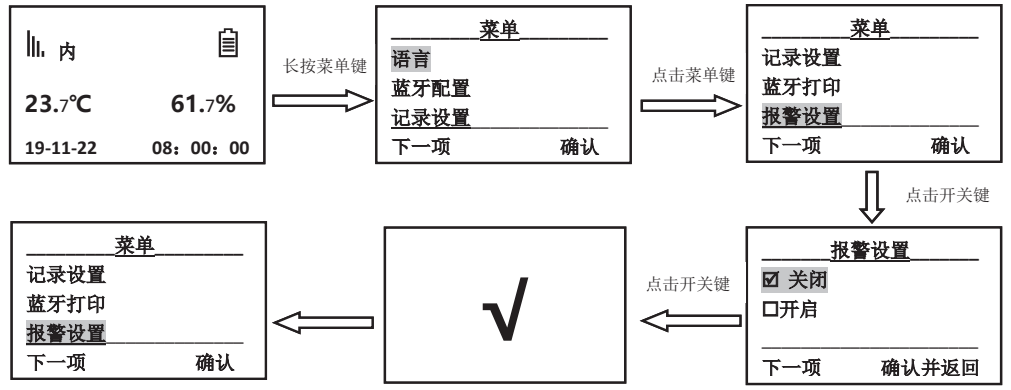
内

23.7℃ 61.7%

19-11-22 08：00：00

长按菜单键

菜单
语言
蓝牙配置
记录设置
下一项 确认

点击菜单键

菜单
记录设置
蓝牙打印
报警设置
下一项 确认

点击开关键

报警设置
☑ 关闭
☐开启
下一项 确认并返回

点击开关键

√

菜单
记录设置
蓝牙打印
报警设置
下一项 确认